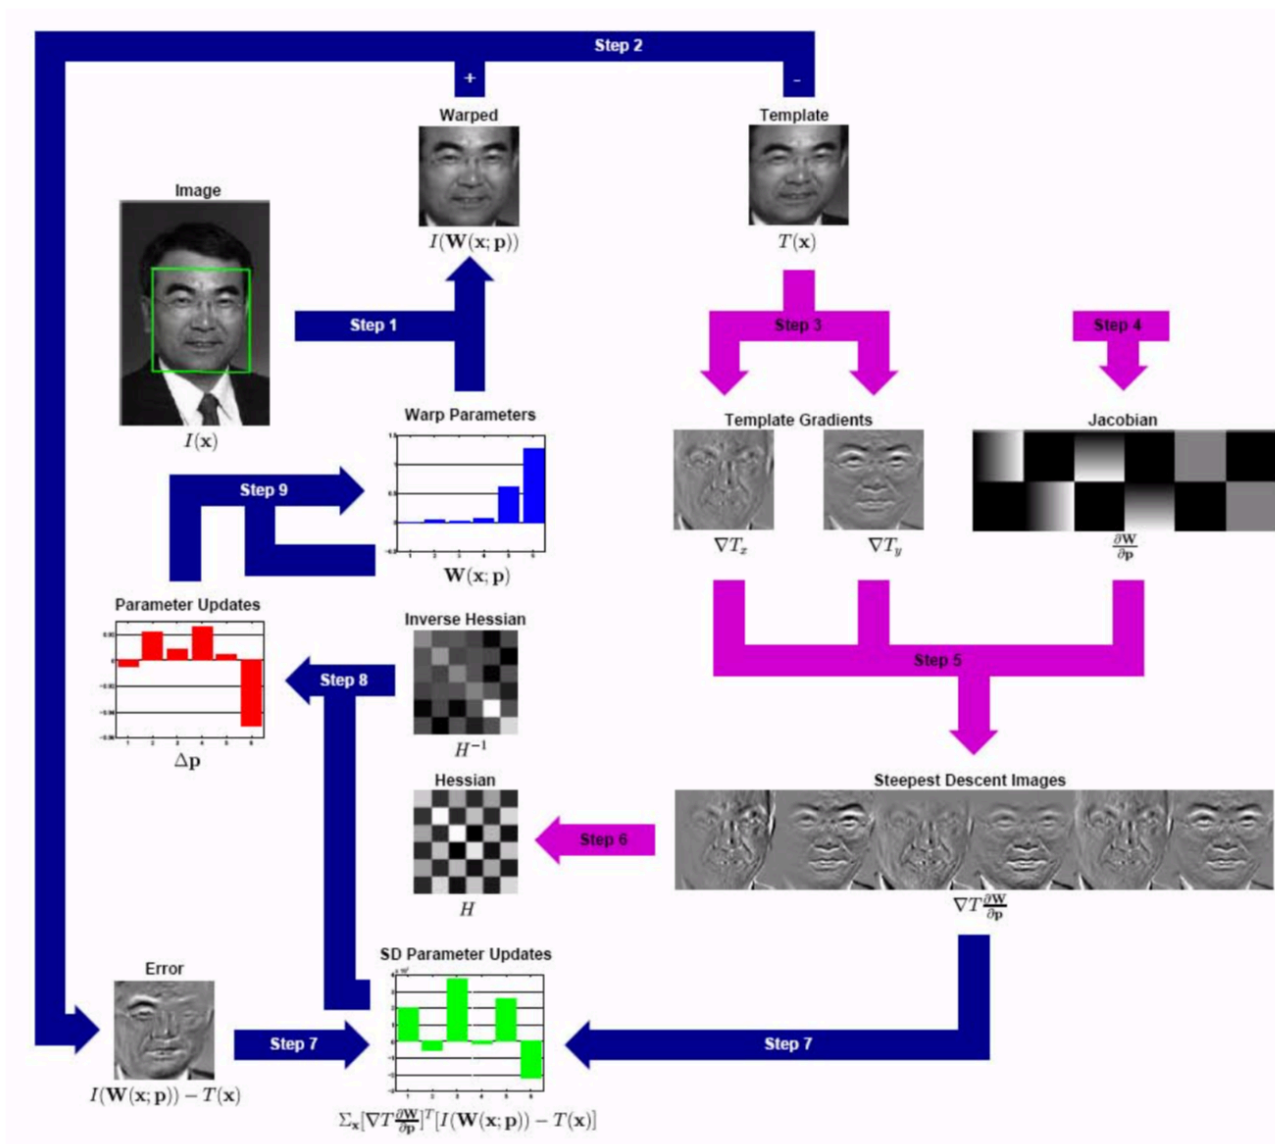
Step 2

+

-

Warped

$I(\mathbf{W}(\mathbf{x};\mathbf{p}))$

Template

$T(\mathbf{x})$

Image

$I(\mathbf{x})$

Step 1

Step 3

Step 4

Warp Parameters

$\mathbf{W}(\mathbf{x};\mathbf{p})$

Template Gradients

$\nabla T_x$

$\nabla T_y$

Jacobian

$\frac{\partial \mathbf{W}}{\partial \mathbf{p}}$

Step 9

Parameter Updates

$\Delta \mathbf{p}$

Inverse Hessian

$H^{-1}$

Step 8

Step 5

Steepest Descent Images

$\nabla T \frac{\partial \mathbf{W}}{\partial \mathbf{p}}$

Hessian

$H$

Step 6

Error

$I(\mathbf{W}(\mathbf{x};\mathbf{p})) - T(\mathbf{x})$

Step 7

SD Parameter Updates

$\Sigma_{\mathbf{x}}[\nabla T \frac{\partial \mathbf{W}}{\partial \mathbf{p}}]^T[I(\mathbf{W}(\mathbf{x};\mathbf{p})) - T(\mathbf{x})]$

Step 7